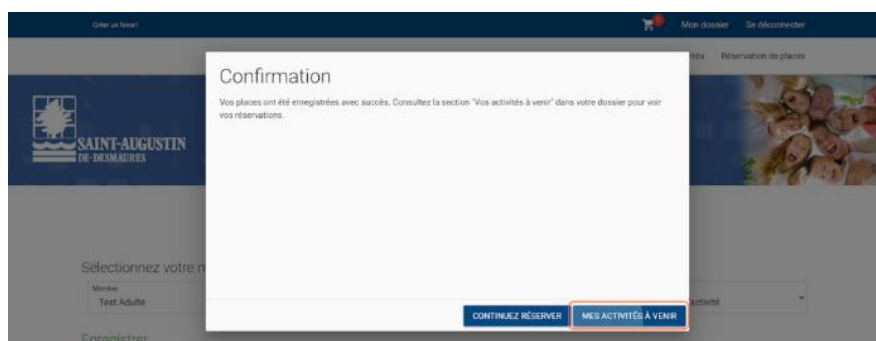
Créer un favori

Mon dossier Se déconnecter

ités Réservation de places

SAINT-AUGUSTIN DE-DESMAURES

Confirmation

Vos places ont été enregistrées avec succès. Consultez la section "Vos activités à venir" dans votre dossier pour voir vos réservations.

CONTINUEZ RÉSERVER

MES ACTIVITÉS À VENIR

Sélectionnez votre m

Membre

Test Adulte

activité

Enregistrer